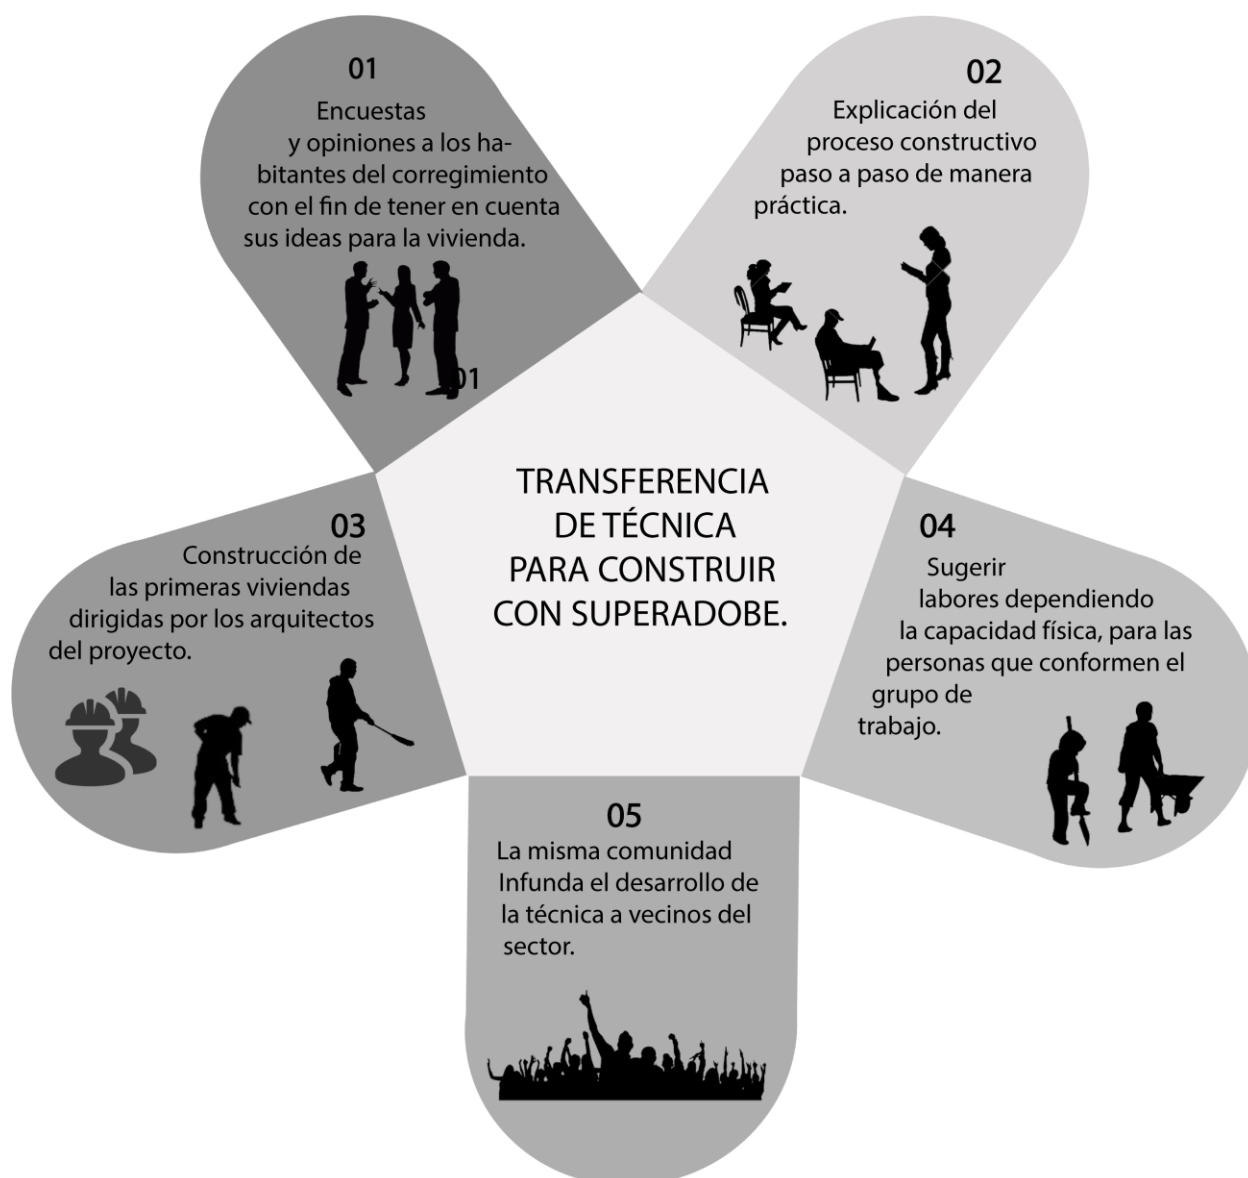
01
Encuestas y opiniones a los habitantes del corregimiento con el fin de tener en cuenta sus ideas para la vivienda.

01

02
Explicación del proceso constructivo paso a paso de manera práctica.

TRANSFERENCIA DE TÉCNICA PARA CONSTRUIR CON SUPERADOBE.

03
Construcción de las primeras viviendas dirigidas por los arquitectos del proyecto.

04
Sugerir labores dependiendo la capacidad física, para las personas que conformen el grupo de trabajo.

05
La misma comunidad Infunda el desarrollo de la técnica a vecinos del sector.